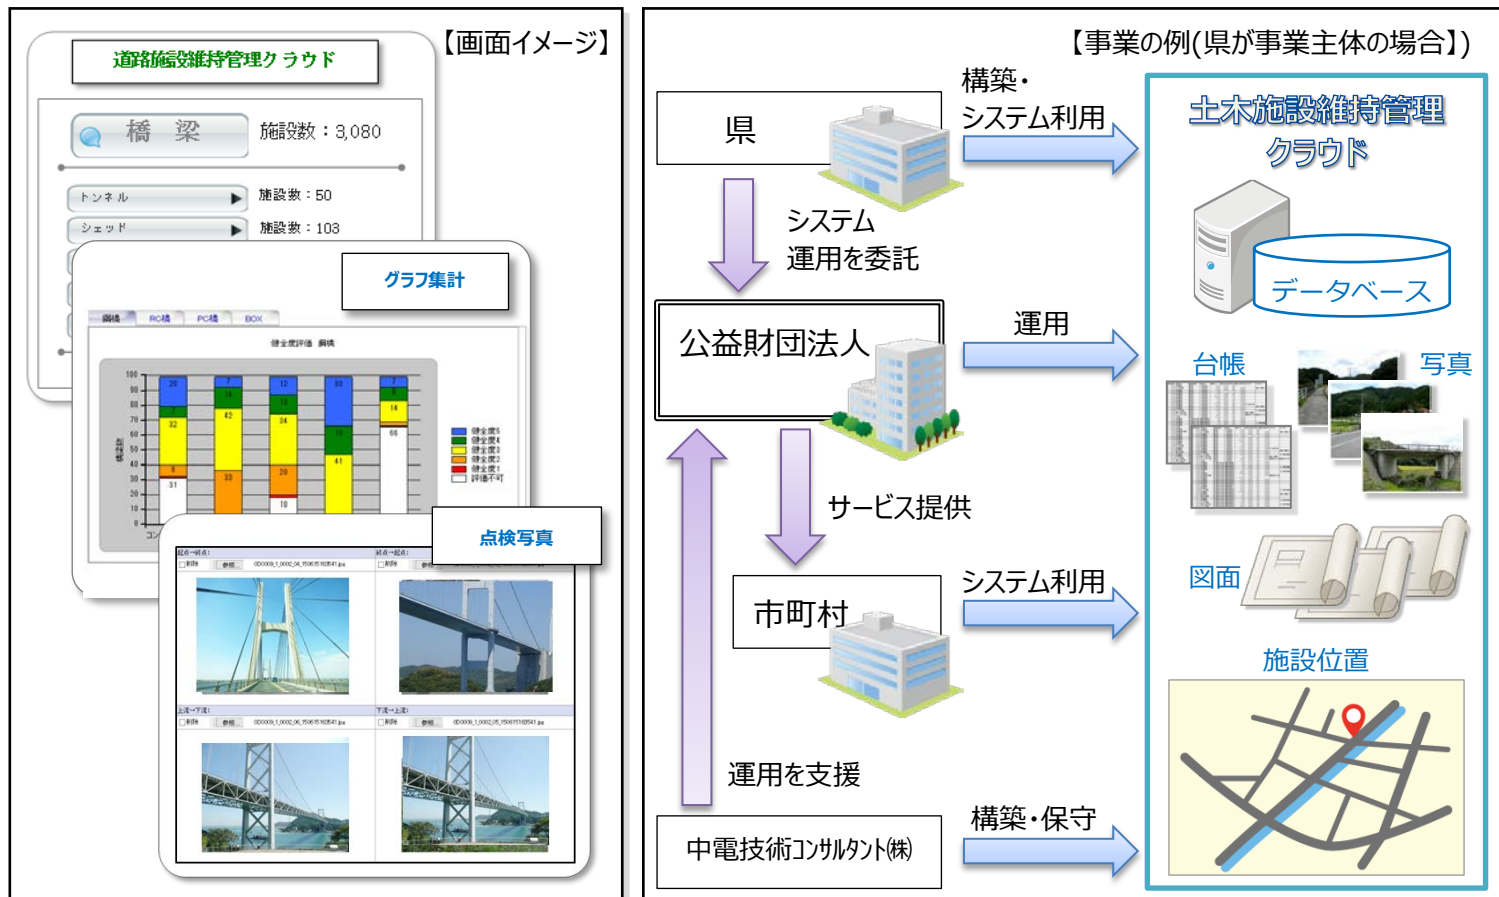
【画面イメージ】

道路施設維持管理クラウド

橋梁 施設数：3,080

トンネル 施設数：50

シェッド 施設数：103

グラフ集計

鋼橋 RC橋 PC橋 BOX

健全度評価 鋼橋

| 26 | 7 | 12 | 60 | 7 |
|---|---|---|---|---|
| 7 | 14 | 14 | 10 | 5 |
| 32 | 42 | 54 | 41 | 14 |
| 9 | 33 | 20 | | 66 |
| 31 | | 10 | | |

健全度5
健全度4
健全度3
健全度2
健全度1
評価不可

点検写真

【事業の例(県が事業主体の場合)】

県

構築・システム利用

システム運用を委託

公益財団法人

運用

サービス提供

市町村

システム利用

運用を支援

中電技術コンサルタント㈱

構築・保守

土木施設維持管理クラウド

データベース

台帳

写真

図面

施設位置